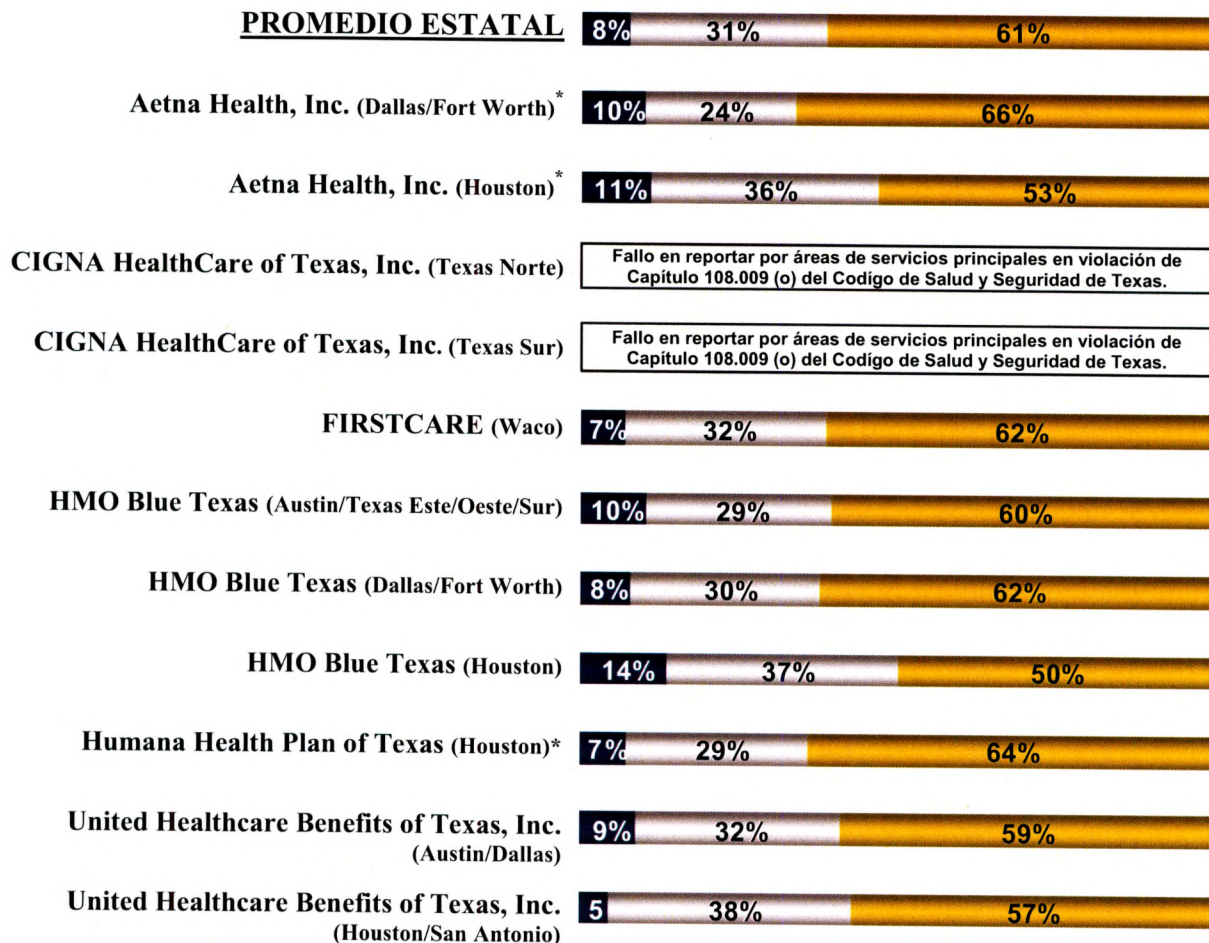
PROMEDIO ESTATAL 8% 31% 61%

Aetna Health, Inc. (Dallas/Fort Worth)* 10% 24% 66%

Aetna Health, Inc. (Houston)* 11% 36% 53%

CIGNA HealthCare of Texas, Inc. (Texas Norte) Fallo en reportar por áreas de servicios principales en violación de Capítulo 108.009 (o) del Codígo de Salud y Seguridad de Texas.

CIGNA HealthCare of Texas, Inc. (Texas Sur) Fallo en reportar por áreas de servicios principales en violación de Capítulo 108.009 (o) del Codígo de Salud y Seguridad de Texas.

FIRSTCARE (Waco) 7% 32% 62%

HMO Blue Texas (Austin/Texas Este/Oeste/Sur) 10% 29% 60%

HMO Blue Texas (Dallas/Fort Worth) 8% 30% 62%

HMO Blue Texas (Houston) 14% 37% 50%

Humana Health Plan of Texas (Houston)* 7% 29% 64%

United Healthcare Benefits of Texas, Inc. (Austin/Dallas) 9% 32% 59%

United Healthcare Benefits of Texas, Inc. (Houston/San Antonio) 5 38% 57%